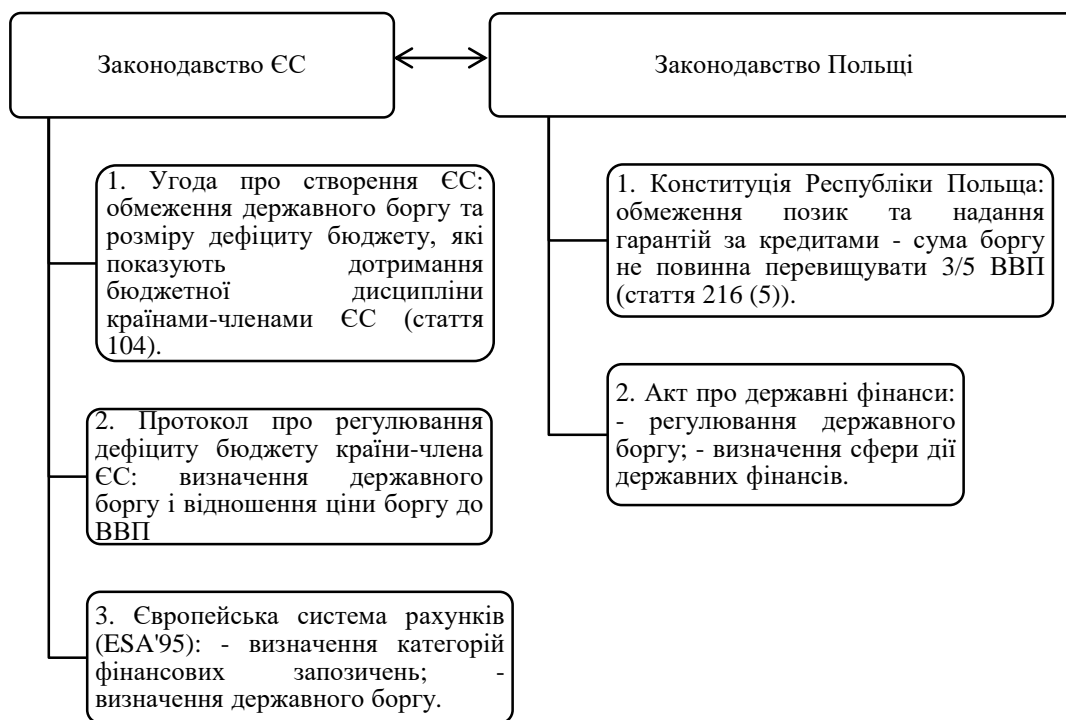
Законодавство ЄС

Законодавство Польщі

1. Угода про створення ЄС: обмеження державного боргу та розміру дефіциту бюджету, які показують дотримання бюджетної дисципліни країнами-членами ЄС (стаття 104).

2. Протокол про регулювання дефіциту бюджету країни-члена ЄС: визначення державного боргу і відношення ціни боргу до ВВП

3. Європейська система рахунків (ESA'95): - визначення категорій фінансових запозичень; - визначення державного боргу.

1. Конституція Республіки Польща: обмеження позик та надання гарантій за кредитами - сума боргу не повинна перевищувати 3/5 ВВП (стаття 216 (5)).

2. Акт про державні фінанси: - регулювання державного боргу; - визначення сфери дії державних фінансів.